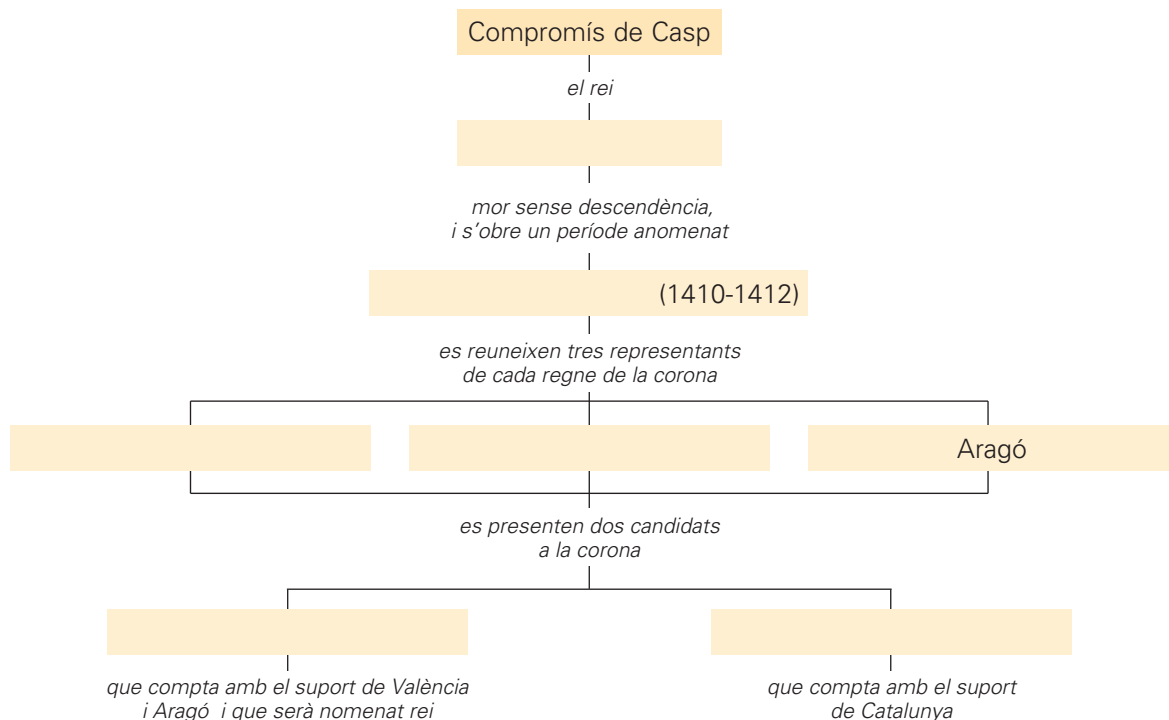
Compromís de Casp

el rei

mor sense descendència, i s'obre un període anomenat

(1410-1412)

es reuneixen tres representants de cada regne de la corona

Aragó

es presenten dos candidats a la corona

que compta amb el suport de València i Aragó i que serà nomenat rei

que compta amb el suport de Catalunya